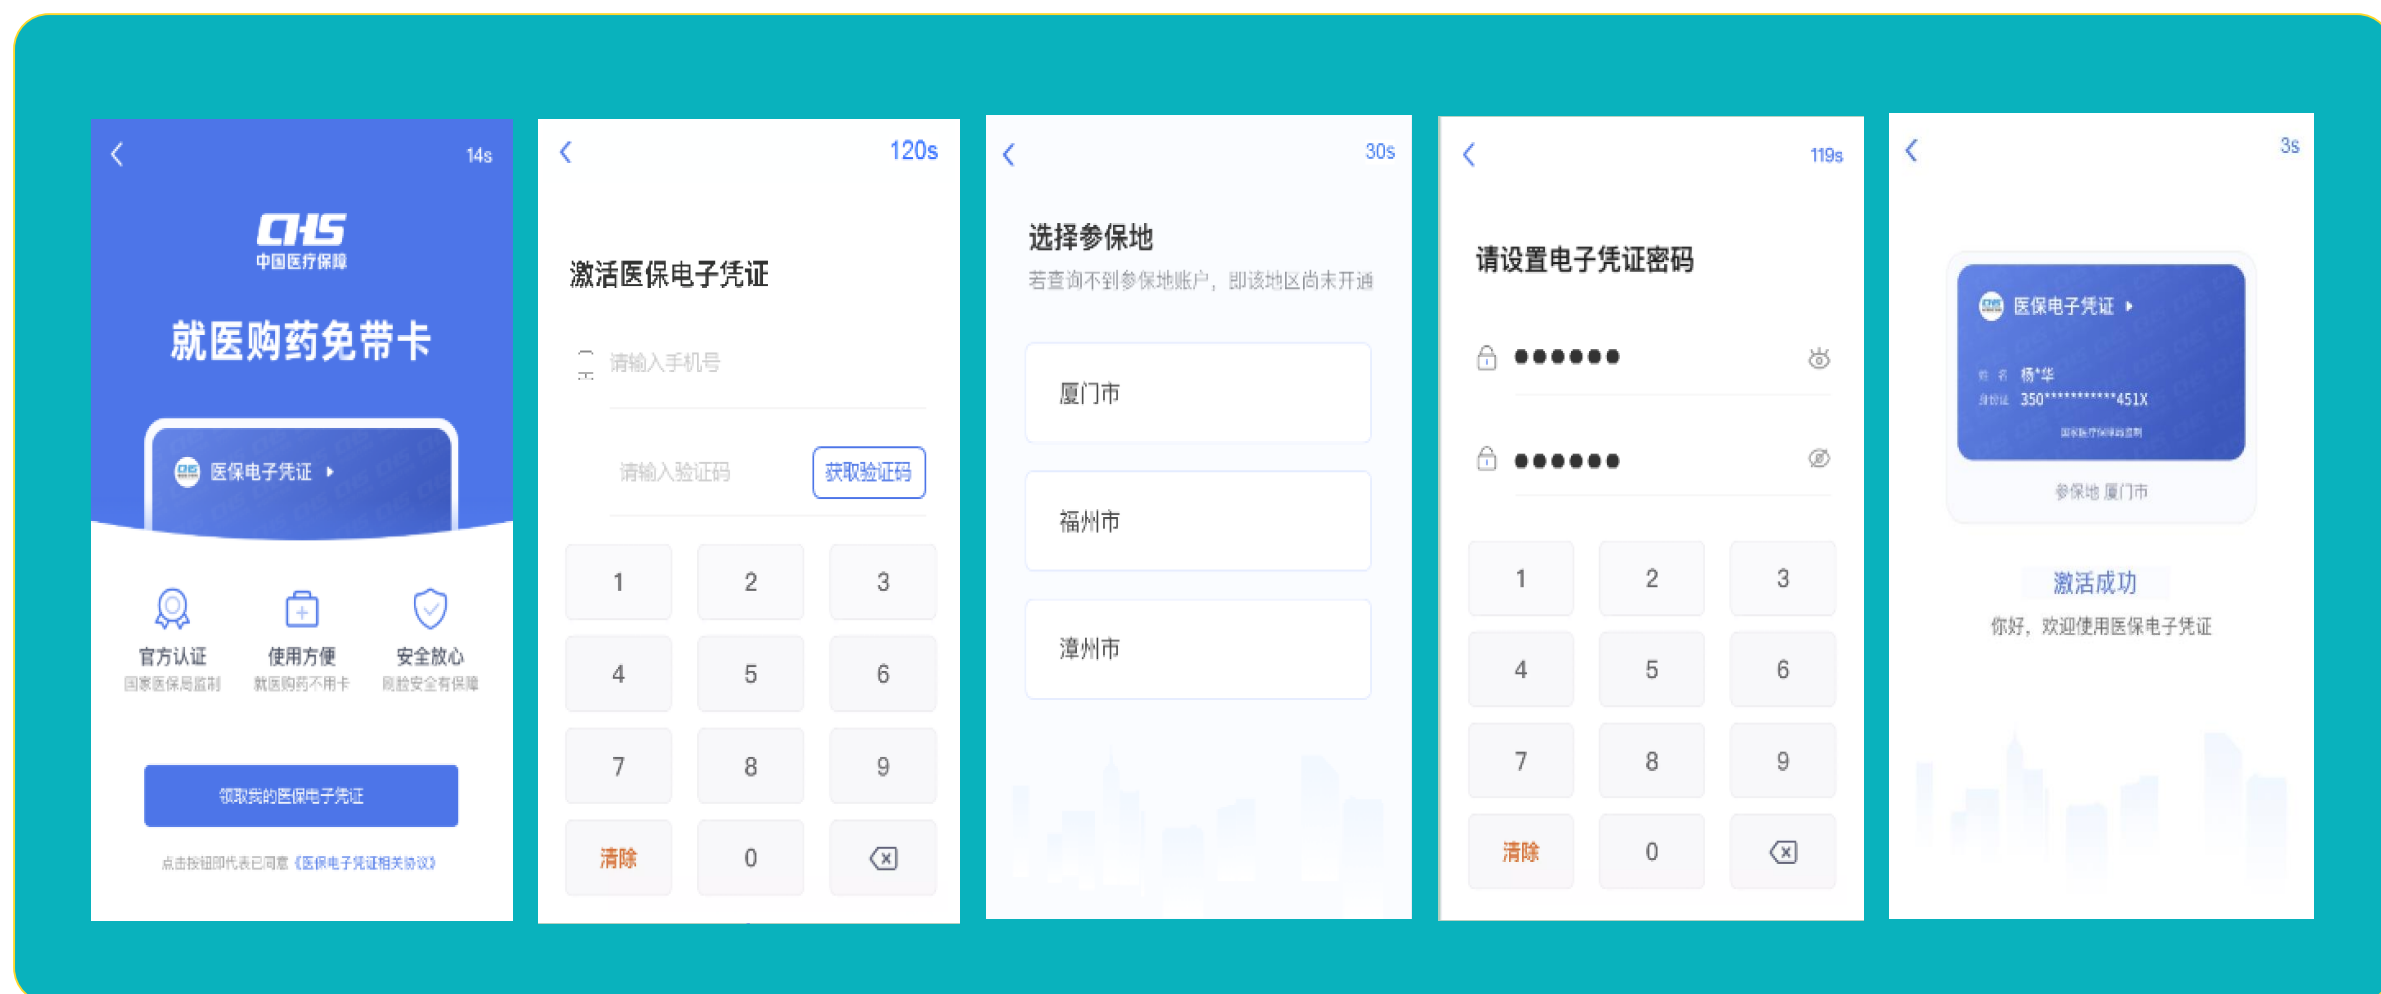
14s

CHS
中国医疗保障

就医购药免带卡

医保电子凭证

官方认证
国家医保局监制

使用方便
就医购药不用卡

安全放心
刷脸安全有保障

领取我的医保电子凭证

点击按钮即代表已同意《医保电子凭证相关协议》

120s

激活医保电子凭证

请输入手机号

请输入验证码

获取验证码

| 1 | 2 | 3 |
|---|---|---|
| 4 | 5 | 6 |
| 7 | 8 | 9 |
| 清除 | 0 | |

30s

选择参保地

若查询不到参保地账户，即该地区尚未开通

厦门市

福州市

漳州市

119s

请设置电子凭证密码

••••••

••••••

| 1 | 2 | 3 |
|---|---|---|
| 4 | 5 | 6 |
| 7 | 8 | 9 |
| 清除 | 0 | |

3s

医保电子凭证

姓名 杨*华
身份证 350***********451X
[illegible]

参保地 厦门市

激活成功

你好，欢迎使用医保电子凭证